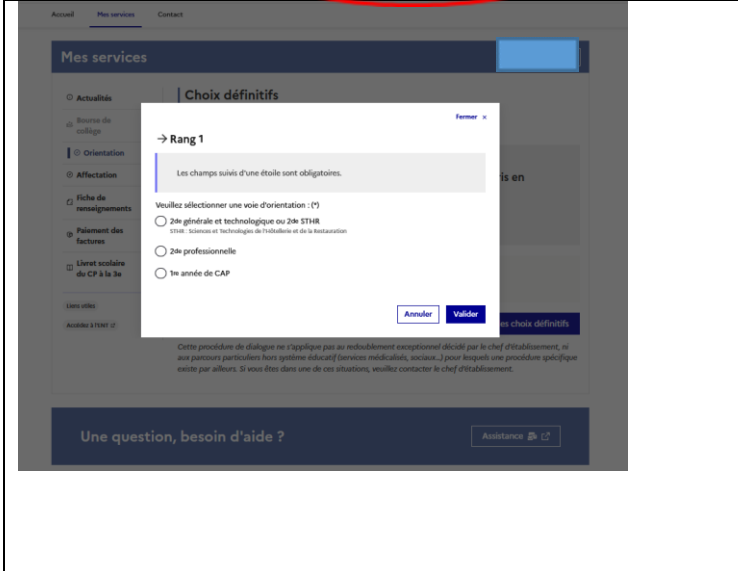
Accueil Mes services Contact

Mes services

Actualités
Bourse de collège
Orientation
Affectation
Fiche de renseignements
Paiement des factures
Livret scolaire du CP à la 3e

Liens utiles
Accédez à l'ENT

Choix définitifs

is en

es choix définitifs

Cette procédure de dialogue ne s'applique pas au redoublement exceptionnel décidé par le chef d'établissement, ni aux parcours particuliers hors système éducatif (services médicalisés, sociaux...) pour lesquels une procédure spécifique existe par ailleurs. Si vous êtes dans une de ces situations, veuillez contacter le chef d'établissement.

Fermer ×

→ Rang 1

Les champs suivis d'une étoile sont obligatoires.

Veuillez sélectionner une voie d'orientation : (*)

2de générale et technologique ou 2de STHR
STHR : Sciences et Technologies de l'Hôtellerie et de la Restauration

2de professionnelle

1re année de CAP

Annuler Valider

Une question, besoin d'aide ?

Assistance